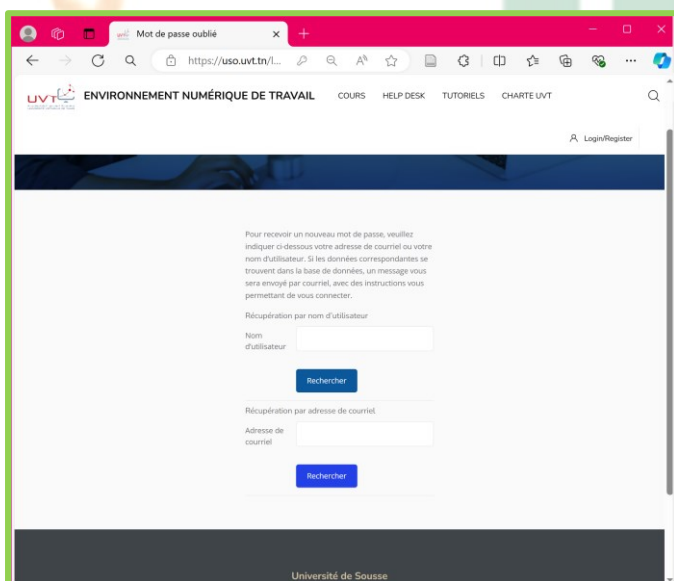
Mot de passe oublié

https://uso.uvt.tn/l...

UVT

ENVIRONNEMENT NUMÉRIQUE DE TRAVAIL

COURS HELP DESK TUTORIELS CHARTE UVT

Login/Register

Pour recevoir un nouveau mot de passe, veuillez indiquer ci-dessous votre adresse de courriel ou votre nom d'utilisateur. Si les données correspondantes se trouvent dans la base de données, un message vous sera envoyé par courriel, avec des instructions vous permettant de vous connecter.

Récupération par nom d'utilisateur

Nom d'utilisateur

Rechercher

Récupération par adresse de courriel

Adresse de courriel

Rechercher

Université de Sousse